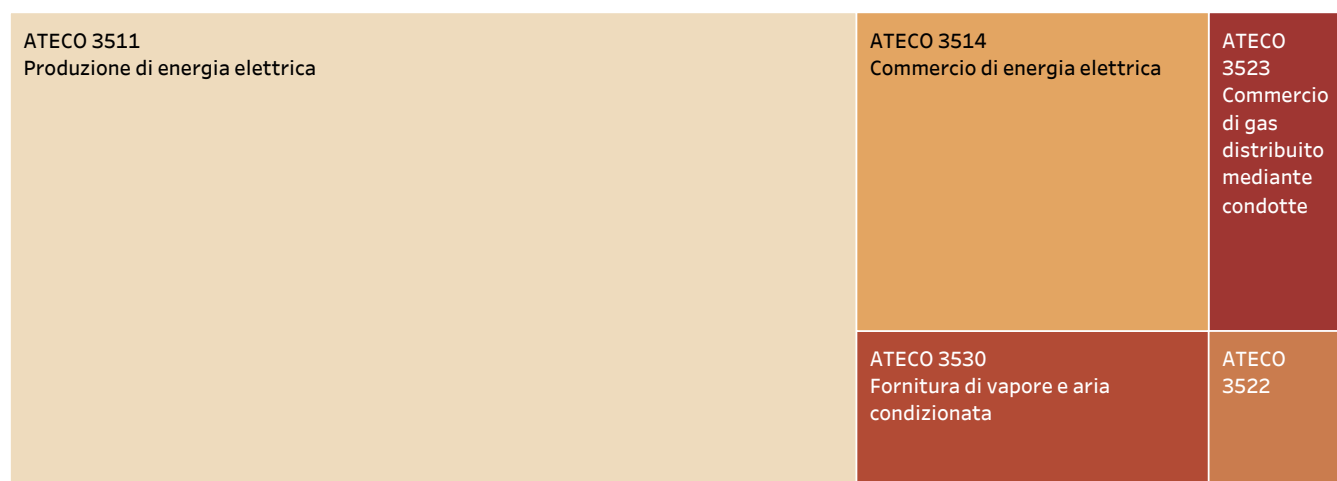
ATECO 3511
Produzione di energia elettrica

ATECO 3514
Commercio di energia elettrica

ATECO 3523
Commercio di gas distribuito mediante condotte

ATECO 3530
Fornitura di vapore e aria condizionata

ATECO 3522